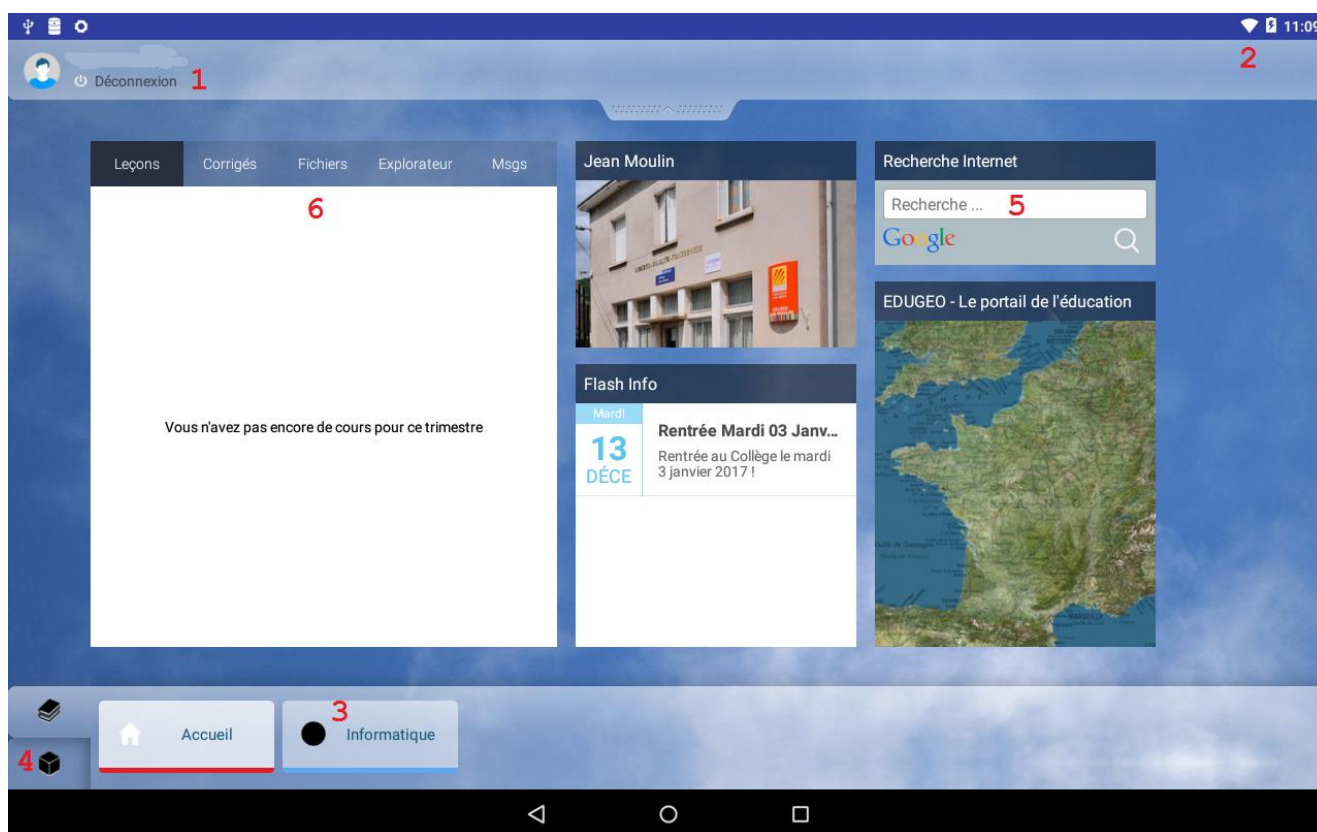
11:09

Déconnexion 1

2

Leçons Corrigés Fichiers Explorateur Msgs

6

Vous n'avez pas encore de cours pour ce trimestre

Jean Moulin

Flash Info

Mardi
13
DÉCE

Rentrée Mardi 03 Janv...
Rentrée au Collège le mardi 3 janvier 2017 !

Recherche Internet

Recherche ... 5

Google

EDUGEO - Le portail de l'éducation

3

Accueil

Informatique

4